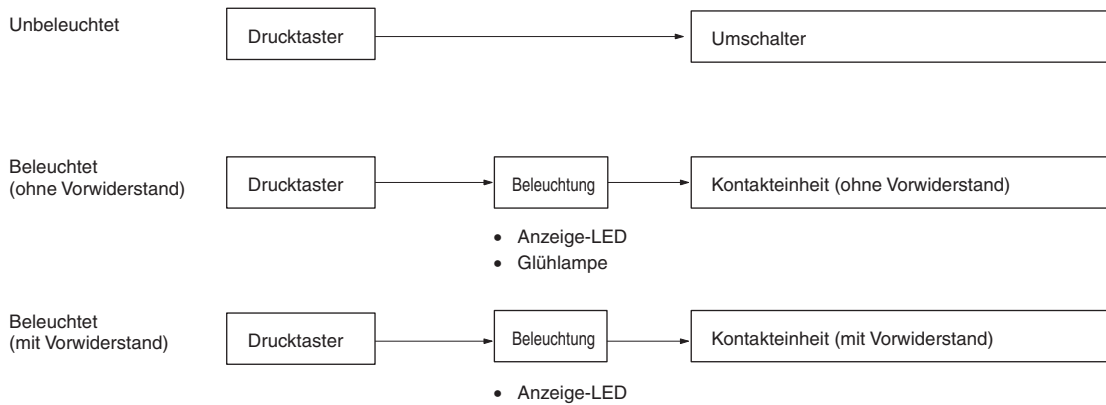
Unbeleuchtet

Drucktaster

Umschalter

Beleuchtet (ohne Vorwiderstand)

Drucktaster

Beleuchtung

Kontakteinheit (ohne Vorwiderstand)

• Anzeige-LED
• Glühlampe

Beleuchtet (mit Vorwiderstand)

Drucktaster

Beleuchtung

Kontakteinheit (mit Vorwiderstand)

• Anzeige-LED